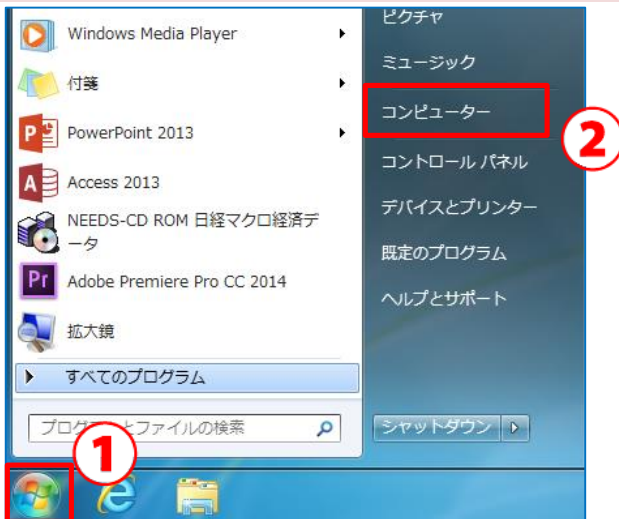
Windows Media Player
付箋
PowerPoint 2013
Access 2013
NEEDS-CD ROM 日経マクロ経済データ
Adobe Premiere Pro CC 2014
拡大鏡
すべてのプログラム
プログラ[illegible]とファイルの検索
ピクチャ
ミュージック
コンピューター
②
コントロール パネル
デバイスとプリンター
既定のプログラム
ヘルプとサポート
シャットダウン
①